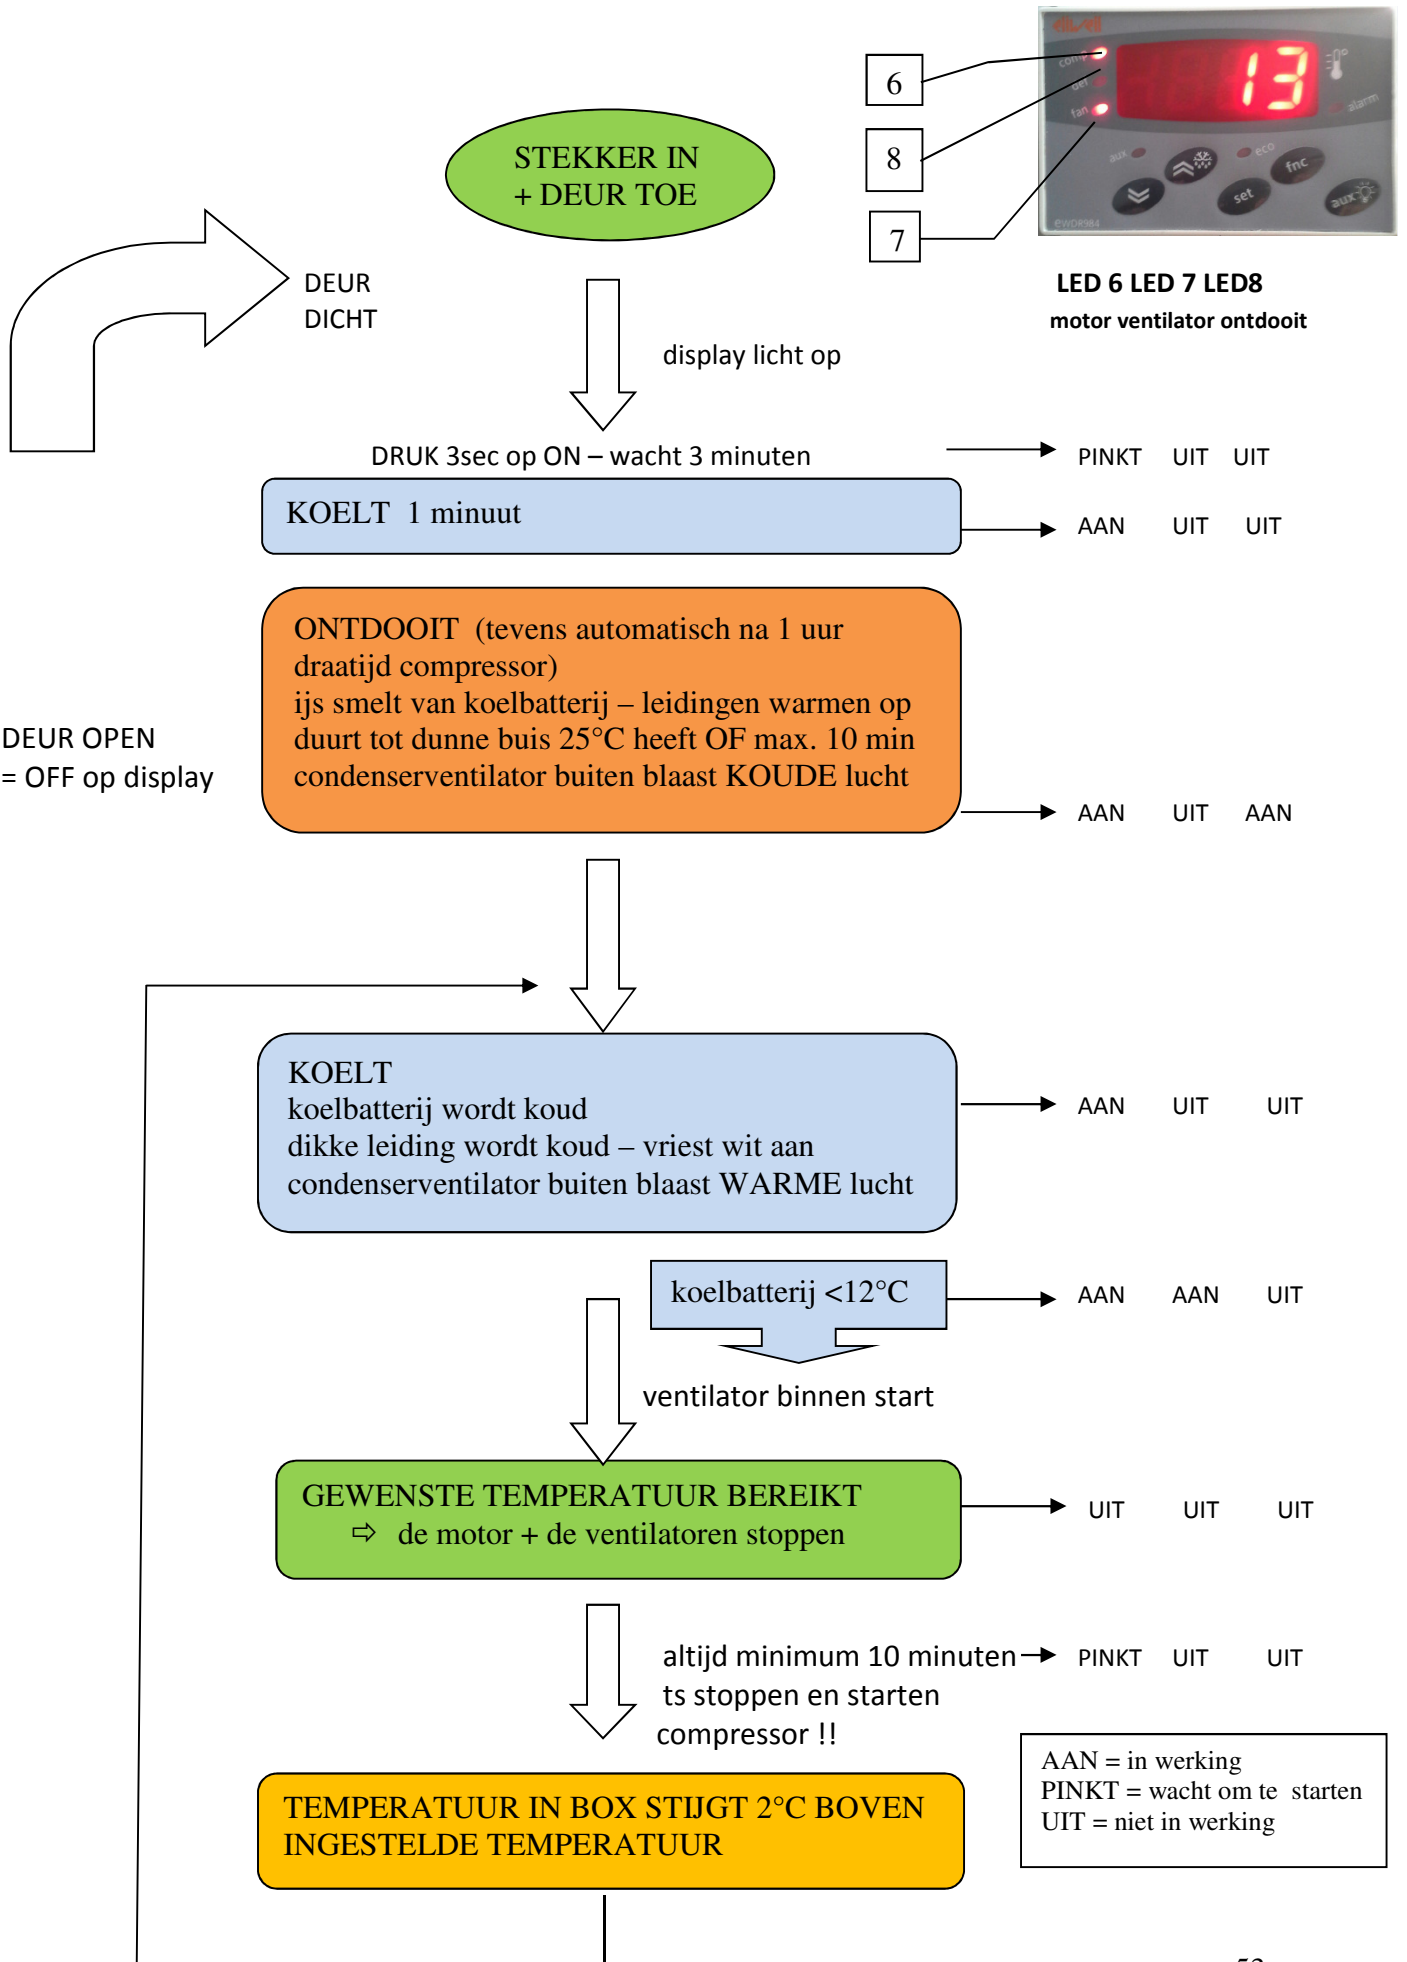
6

8

7

comp
def
fan
13
alarm
aux
eco
set
fnc
aux
EWDR984

LED 6 LED 7 LED8
motor ventilator ontdooit

STEKKER IN
+ DEUR TOE

DEUR
DICHT

display licht op

DRUK 3sec op ON – wacht 3 minuten

PINKT UIT UIT

KOELT 1 minuut

AAN UIT UIT

ONTDOOIT (tevens automatisch na 1 uur draatijd compressor)
ijs smelt van koelbatterij – leidingen warmen op
duurt tot dunne buis 25°C heeft OF max. 10 min
condenserventilator buiten blaast KOUDE lucht

DEUR OPEN
= OFF op display

AAN UIT AAN

KOELT
koelbatterij wordt koud
dikke leiding wordt koud – vriest wit aan
condenserventilator buiten blaast WARME lucht

AAN UIT UIT

koelbatterij <12°C

AAN AAN UIT

ventilator binnen start

GEWENSTE TEMPERATUUR BEREIKT
⇨ de motor + de ventilatoren stoppen

UIT UIT UIT

altijd minimum 10 minuten
ts stoppen en starten
compressor !!

PINKT UIT UIT

AAN = in werking
PINKT = wacht om te starten
UIT = niet in werking

TEMPERATUUR IN BOX STIJGT 2°C BOVEN INGESTELDE TEMPERATUUR

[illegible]